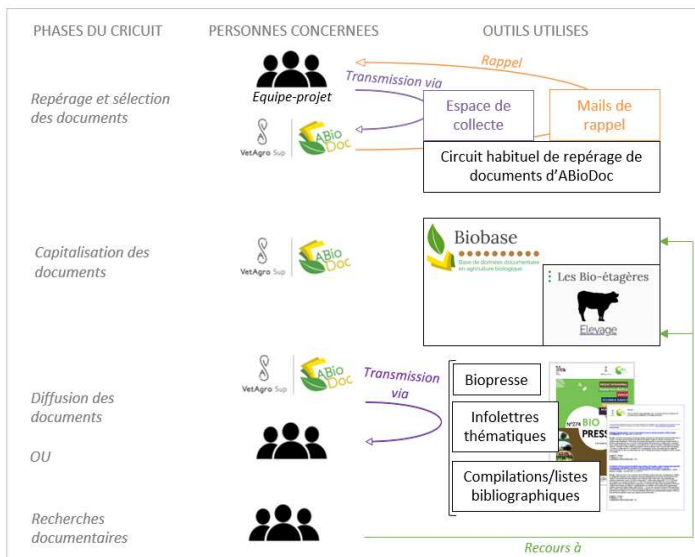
PHASES DU CRICUIT

PERSONNES CONCERNEES

OUTILS UTILISES

Rappel

Transmission via

Equipe-projet

Repérage et sélection des documents

Espace de collecte

Mails de rappel

VetAgro Sup

ABioDoc

Circuit habituel de repérage de documents d'ABioDoc

Capitalisation des documents

VetAgro Sup

ABioDoc

Biobase

Base de données documentaire en agriculture biologique

Les Bio-étagères

Elevage

VetAgro Sup

ABioDoc

Transmission via

Diffusion des documents

Biopresse

Infolettres thématiques

OU

Compilations/listes bibliographiques

BIO PRESS

Recherches documentaires

Recours à